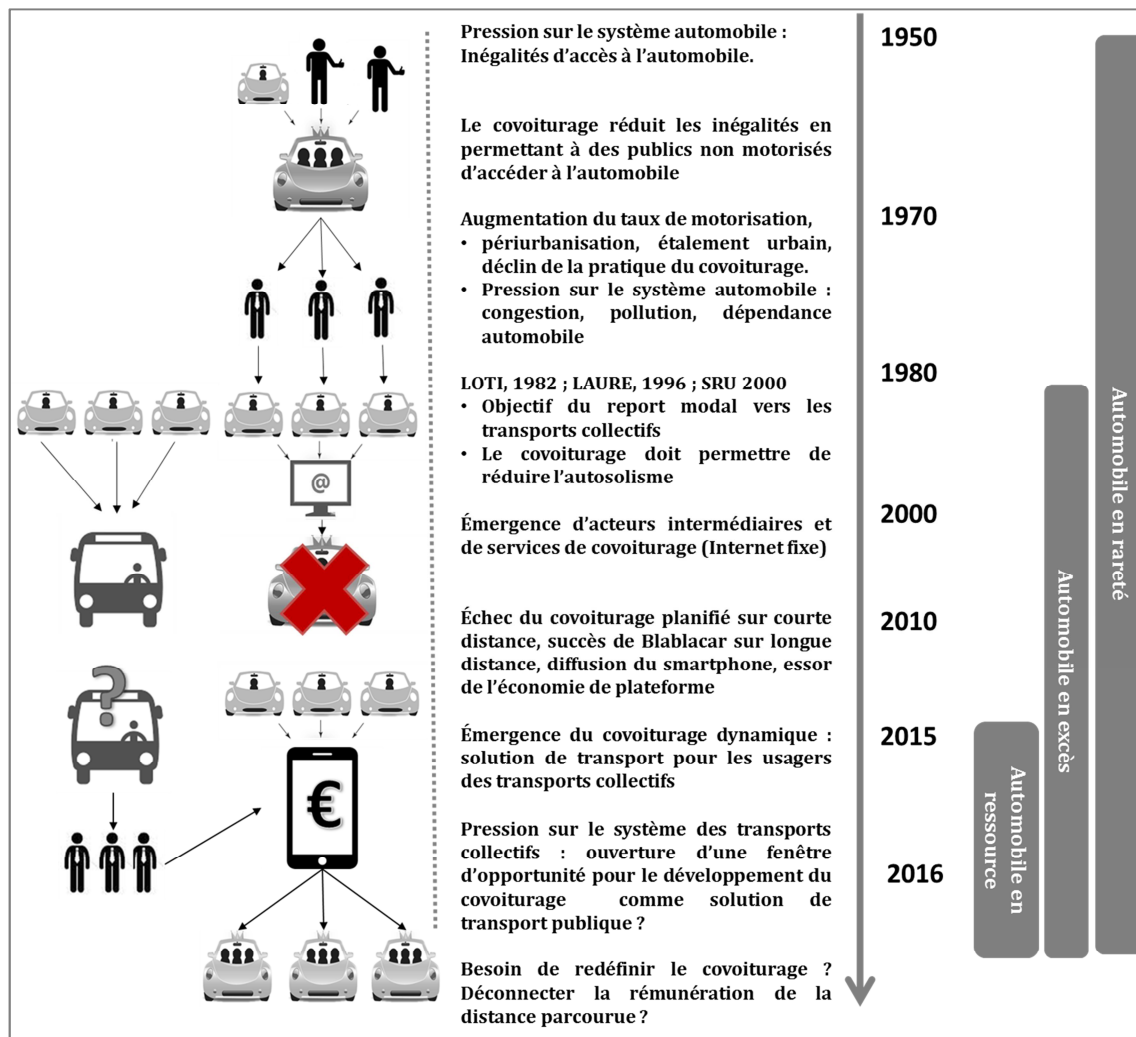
Pression sur le système automobile : Inégalités d'accès à l'automobile.

Le covoiturage réduit les inégalités en permettant à des publics non motorisés d'accéder à l'automobile

Augmentation du taux de motorisation,
• périurbanisation, étalement urbain, déclin de la pratique du covoiturage.
• Pression sur le système automobile : congestion, pollution, dépendance automobile

LOTI, 1982 ; LAURE, 1996 ; SRU 2000
• Objectif du report modal vers les transports collectifs
• Le covoiturage doit permettre de réduire l'autosolisme

Émergence d'acteurs intermédiaires et de services de covoiturage (Internet fixe)

Échec du covoiturage planifié sur courte distance, succès de Blablacar sur longue distance, diffusion du smartphone, essor de l'économie de plateforme

Émergence du covoiturage dynamique : solution de transport pour les usagers des transports collectifs

Pression sur le système des transports collectifs : ouverture d'une fenêtre d'opportunité pour le développement du covoiturage comme solution de transport publique ?

Besoin de redéfinir le covoiturage ? Déconnecter la rémunération de la distance parcourue ?

1950
1970
1980
2000
2010
2015
2016

Automobile en rareté
Automobile en excès
Automobile en ressource

@
€